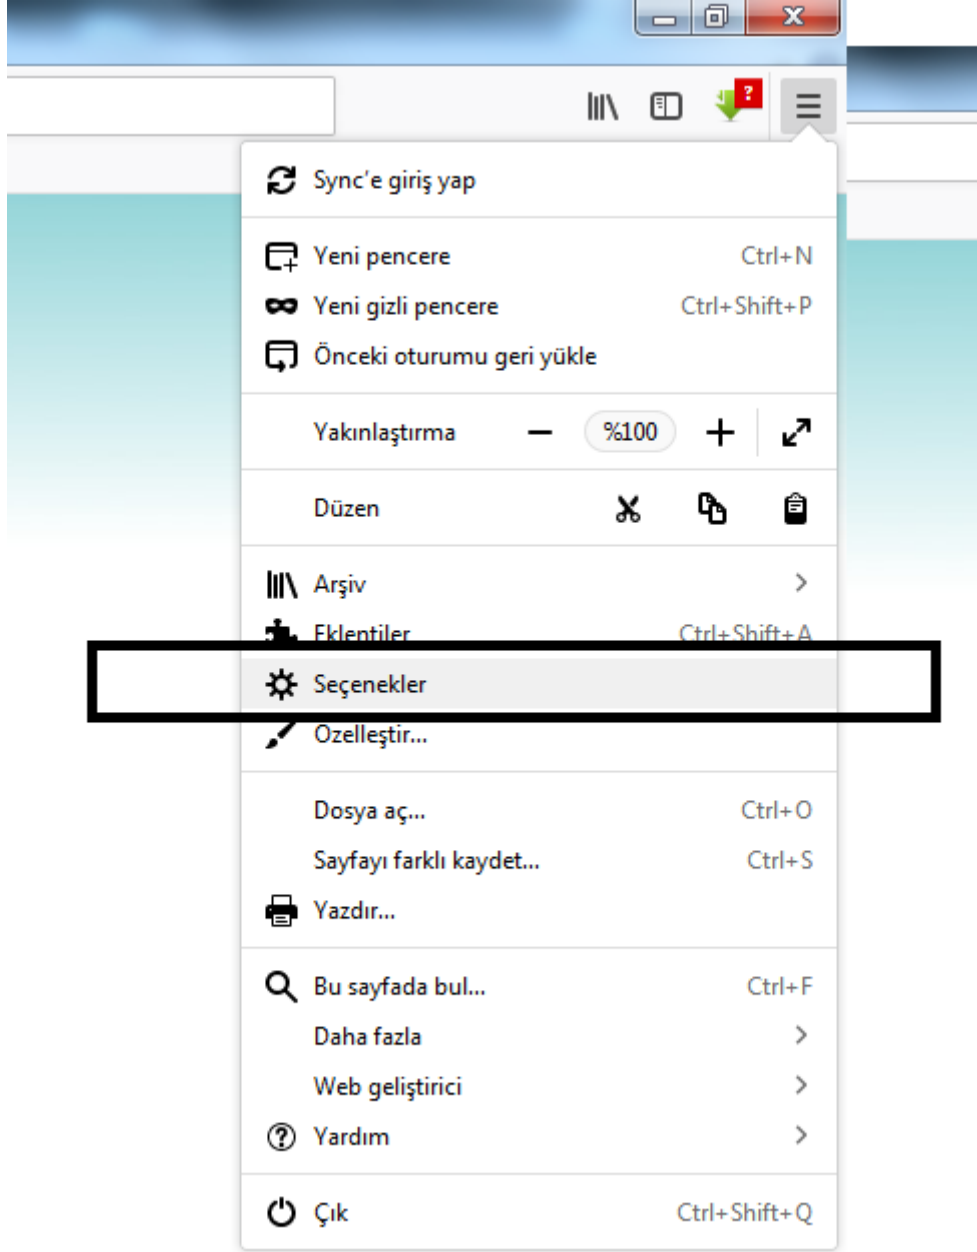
Sync'e giriş yap

Yeni pencere Ctrl+N
Yeni gizli pencere Ctrl+Shift+P
Önceki oturumu geri yükle

Yakınlaştırma − %100 +

Düzen

Arşiv
Eklentiler Ctrl+Shift+A
Seçenekler
Özelleştir...

Dosya aç... Ctrl+O
Sayfayı farklı kaydet... Ctrl+S
Yazdır...

Bu sayfada bul... Ctrl+F
Daha fazla
Web geliştirici
Yardım

Çık Ctrl+Shift+Q